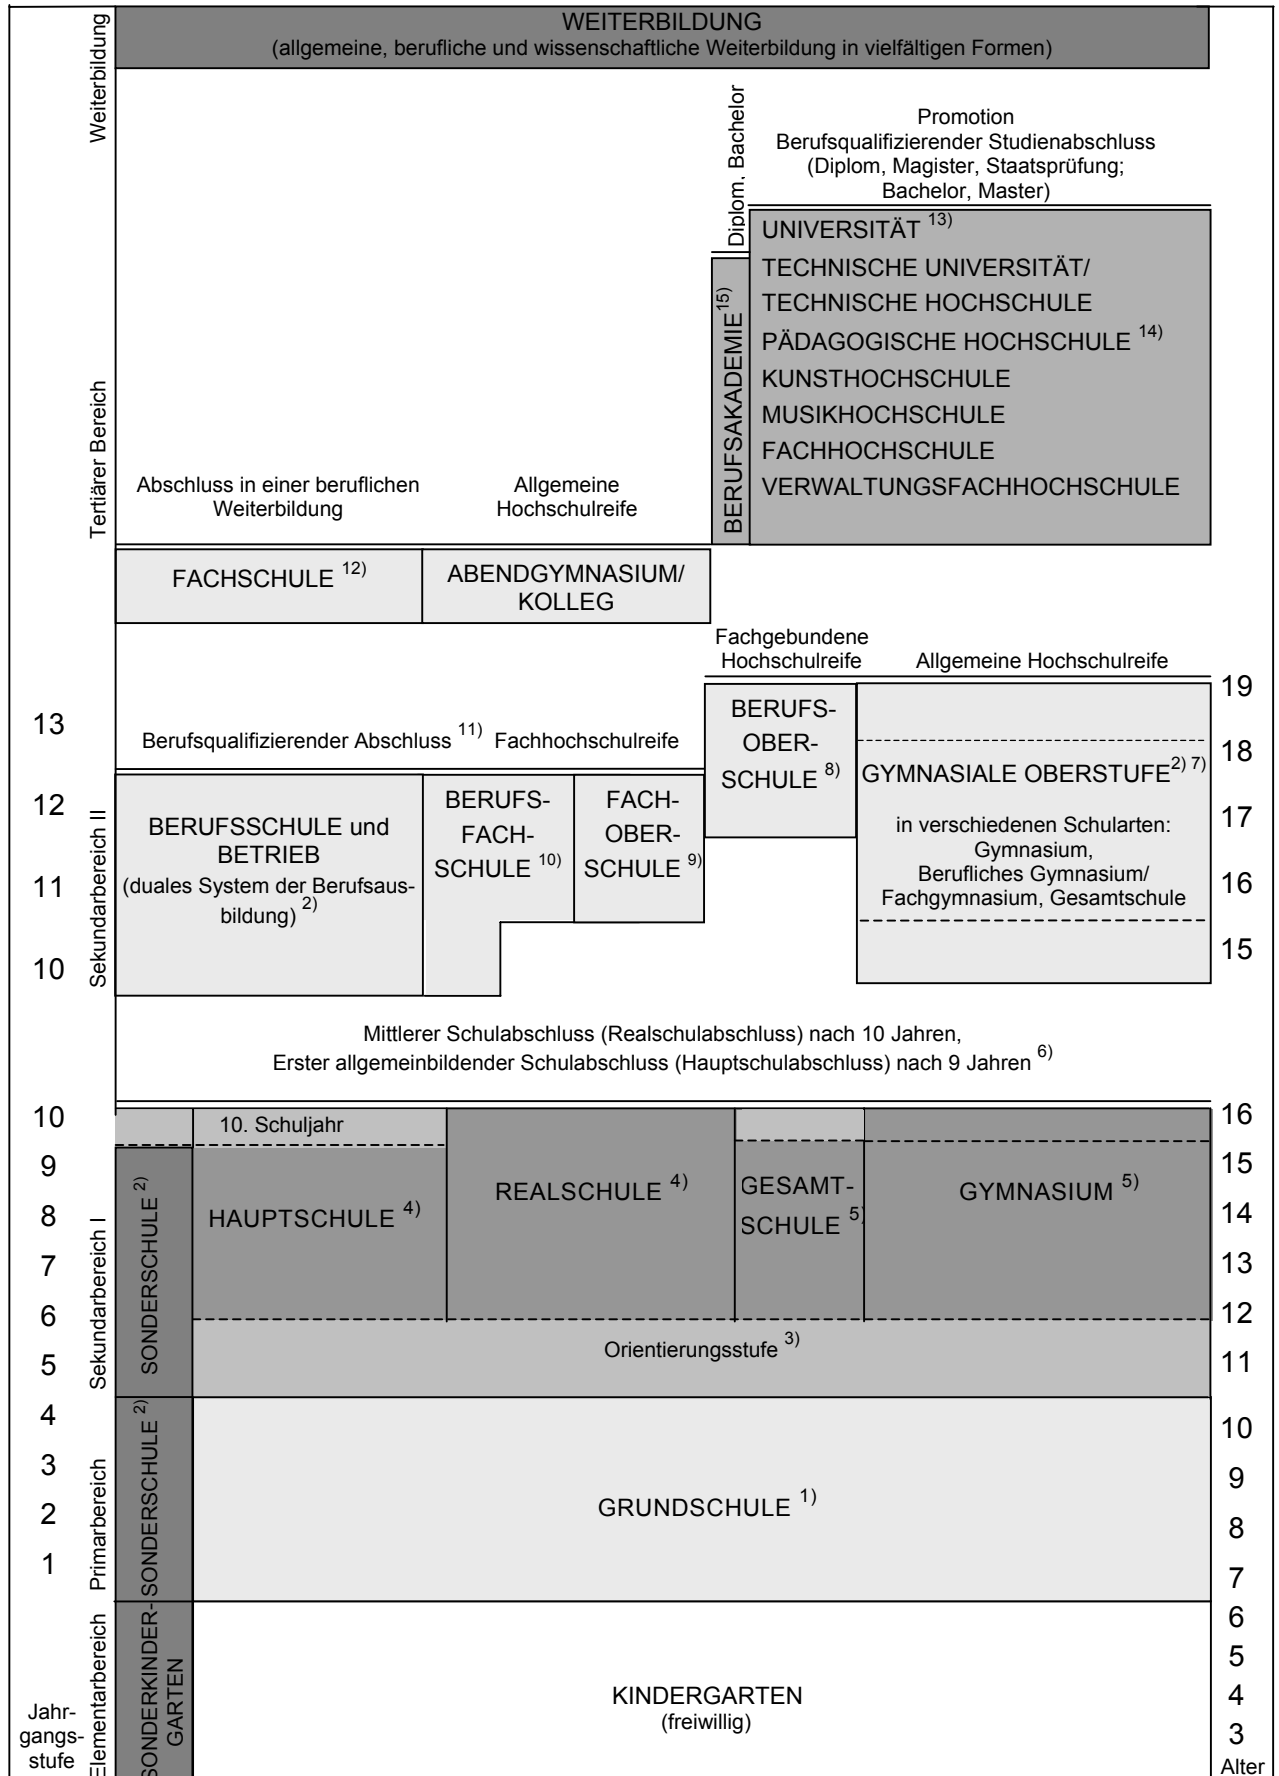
WEITERBILDUNG
(allgemeine, berufliche und wissenschaftliche Weiterbildung in vielfältigen Formen)

Weiterbildung

Diplom, Bachelor

Promotion
Berufsqualifizierender Studienabschluss
(Diplom, Magister, Staatsprüfung;
Bachelor, Master)

BERUFSAKADEMIE$^{15)}$

UNIVERSITÄT $^{13)}$
TECHNISCHE UNIVERSITÄT/
TECHNISCHE HOCHSCHULE
PÄDAGOGISCHE HOCHSCHULE $^{14)}$
KUNSTHOCHSCHULE
MUSIKHOCHSCHULE
FACHHOCHSCHULE
VERWALTUNGSFACHHOCHSCHULE

Tertiärer Bereich

Abschluss in einer beruflichen Weiterbildung

Allgemeine Hochschulreife

FACHSCHULE $^{12)}$

ABENDGYMNASIUM/ KOLLEG

Fachgebundene Hochschulreife

Allgemeine Hochschulreife

Berufsqualifizierender Abschluss $^{11)}$ Fachhochschulreife

BERUFS-OBER-SCHULE $^{8)}$

GYMNASIALE OBERSTUFE$^{2) 7)}$

in verschiedenen Schularten:
Gymnasium,
Berufliches Gymnasium/
Fachgymnasium, Gesamtschule

BERUFSSCHULE und BETRIEB
(duales System der Berufsausbildung) $^{2)}$

BERUFS-FACH-SCHULE $^{10)}$

FACH-OBER-SCHULE $^{9)}$

Sekundarbereich II

13
12
11
10

19
18
17
16
15

Mittlerer Schulabschluss (Realschulabschluss) nach 10 Jahren,
Erster allgemeinbildender Schulabschluss (Hauptschulabschluss) nach 9 Jahren $^{6)}$

10. Schuljahr

SONDERSCHULE $^{2)}$

HAUPTSCHULE $^{4)}$

REALSCHULE $^{4)}$

GESAMT-SCHULE $^{5)}$

GYMNASIUM $^{5)}$

Orientierungsstufe $^{3)}$

Sekundarbereich I

10
9
8
7
6
5

16
15
14
13
12
11

SONDERSCHULE $^{2)}$

GRUNDSCHULE $^{1)}$

Primarbereich

4
3
2
1

10
9
8
7

SONDERKINDER-GARTEN

KINDERGARTEN
(freiwillig)

Elementarbereich

Jahr-gangs-stufe

6
5
4
3
Alter